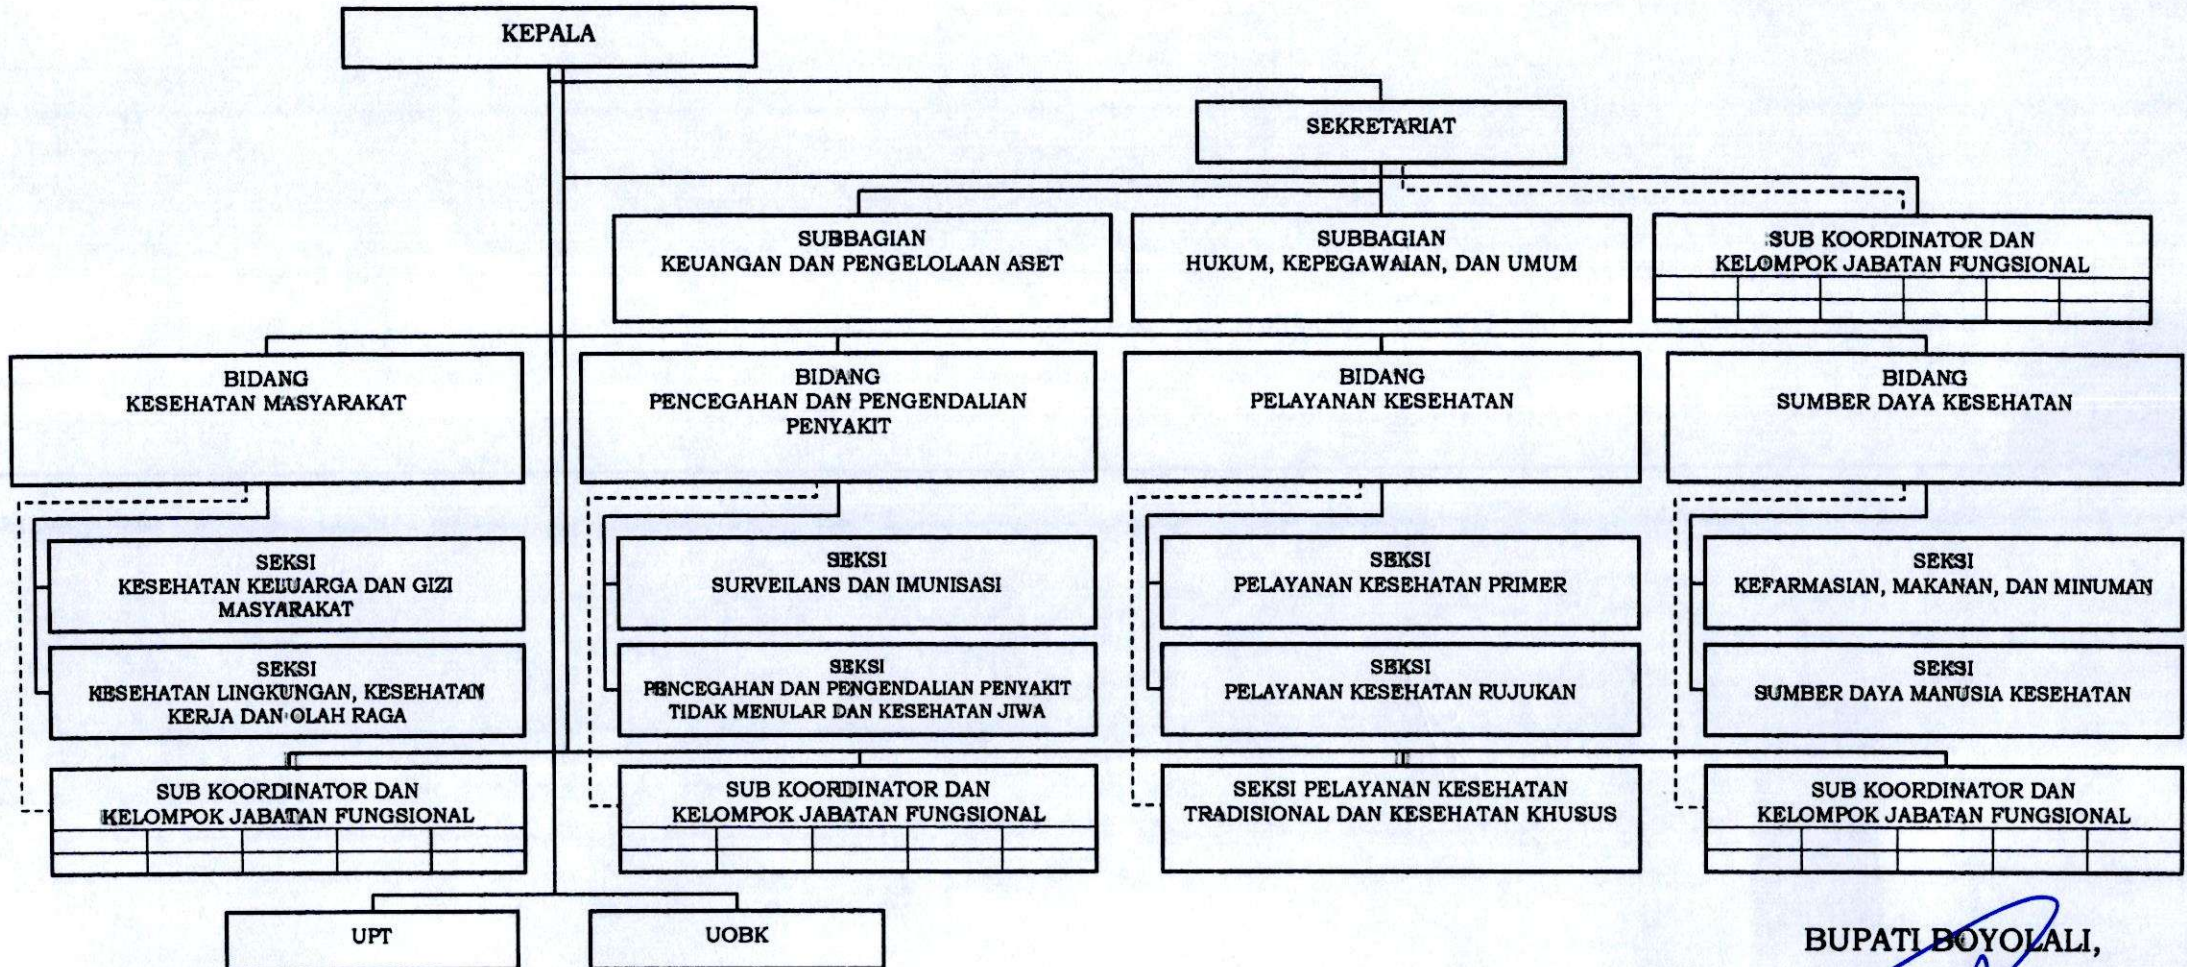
KEPALA

SEKRETARIAT

SUBBAGIAN
KEUANGAN DAN PENGELOLAAN ASET

SUBBAGIAN
HUKUM, KEPEGAWAIAN, DAN UMUM

SUB KOORDINATOR DAN
KELOMPOK JABATAN FUNGSIONAL

BIDANG
KESEHATAN MASYARAKAT

BIDANG
PENCEGAHAN DAN PENGENDALIAN PENYAKIT

BIDANG
PELAYANAN KESEHATAN

BIDANG
SUMBER DAYA KESEHATAN

SEKSI
KESEHATAN KELUARGA DAN GIZI MASYARAKAT

SEKSI
KESEHATAN LINGKUNGAN, KESEHATAN KERJA DAN OLAH RAGA

SUB KOORDINATOR DAN
KELOMPOK JABATAN FUNGSIONAL

SEKSI
SURVEILANS DAN IMUNISASI

SEKSI
PENCEGAHAN DAN PENGENDALIAN PENYAKIT TIDAK MENULAR DAN KESEHATAN JIWA

SUB KOORDINATOR DAN
KELOMPOK JABATAN FUNGSIONAL

SEKSI
PELAYANAN KESEHATAN PRIMER

SEKSI
PELAYANAN KESEHATAN RUJUKAN

SEKSI PELAYANAN KESEHATAN
TRADISIONAL DAN KESEHATAN KHUSUS

SEKSI
KEFARMASIAN, MAKANAN, DAN MINUMAN

SEKSI
SUMBER DAYA MANUSIA KESEHATAN

SUB KOORDINATOR DAN
KELOMPOK JABATAN FUNGSIONAL

UPT

UOBK

BUPATI BOYOLALI,